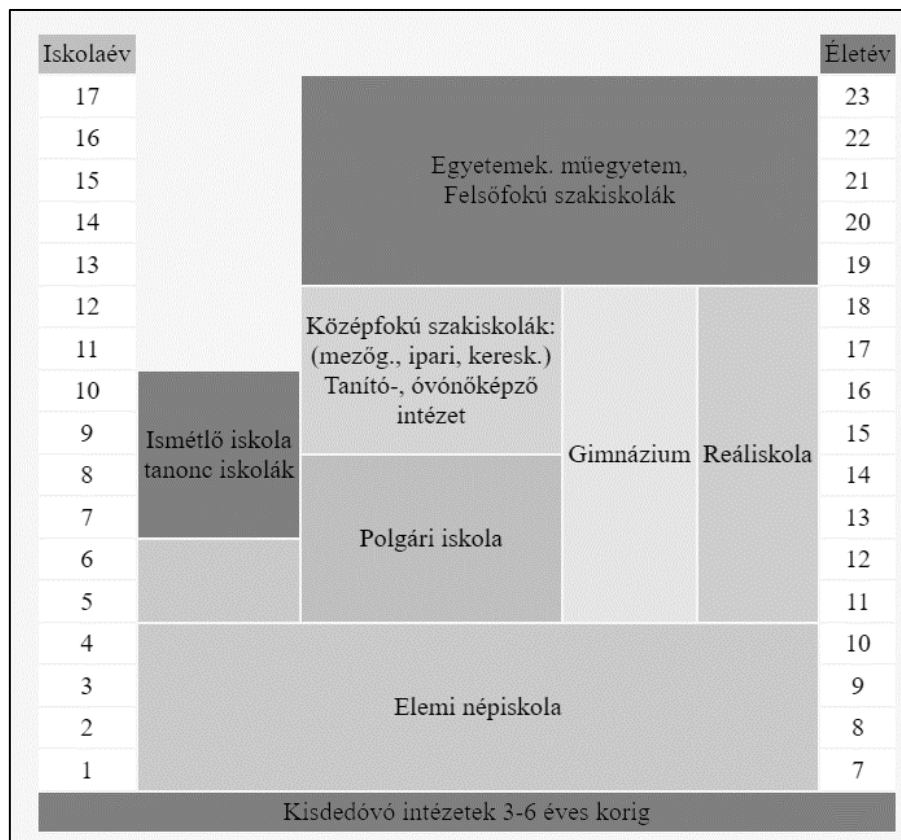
| Iskolaév | | | | | Életév |
|---|---|---|---|---|---|
| 17 | | Egyetemek. műegyetem, Felsőfokú szakiskolák | | | 23 |
| 16 | | | | | 22 |
| 15 | | | | | 21 |
| 14 | | | | | 20 |
| 13 | | | | | 19 |
| 12 | | Középfokú szakiskolák: (mezőg., ipari, keresk.) Tanító-, óvónőképző intézet | Gimnázium | Reáliskola | 18 |
| 11 | | | | | 17 |
| 10 | Ismétlő iskola tanonc iskolák | | | | 16 |
| 9 | | | | | 15 |
| 8 | | Polgári iskola | | | 14 |
| 7 | | | | | 13 |
| 6 | | | | | 12 |
| 5 | | | | | 11 |
| 4 | Elemi népiskola | | | | 10 |
| 3 | | | | | 9 |
| 2 | | | | | 8 |
| 1 | | | | | 7 |

Kisdedóvó intézetek 3-6 éves korig